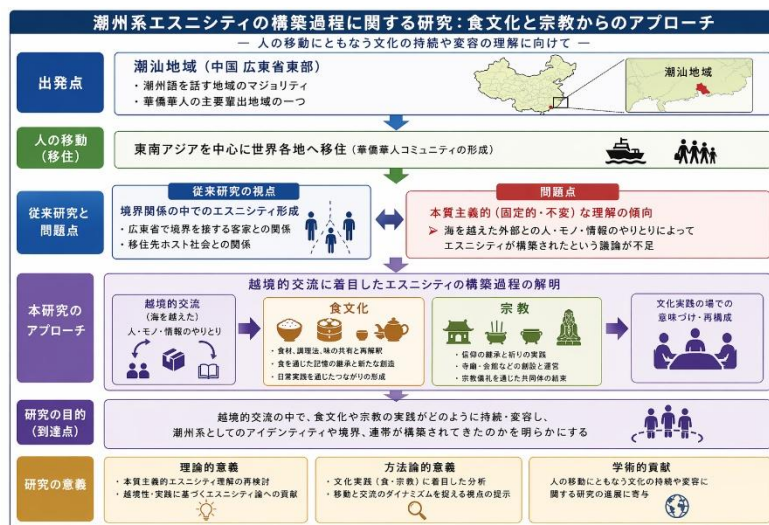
潮州系エスニシティの構築過程に関する研究：食文化と宗教からのアプローチ

— 人の移動にともなう文化の持続や変容の理解に向けて —

出発点

潮汕地域（中国 広東省東部）

・潮州語を話す地域のマジョリティ
・華僑華人の主要輩出地域の一つ

潮汕地域

人の移動（移住）

東南アジアを中心に世界各地へ移住（華僑華人コミュニティの形成）

従来研究と問題点

従来研究の視点

境界関係の中でのエスニシティ形成

・広東省で境界を接する客家との関係
・移住先ホスト社会との関係

問題点

本質主義的（固定的・不変）な理解の傾向

➢ 海を越えた外部との人・モノ・情報のやりとりによってエスニシティが構築されたという議論が不足

本研究のアプローチ

越境的交流に着目したエスニシティの構築過程の解明

越境的交流（海を越えた）
人・モノ・情報のやりとり

食文化

・食材、調理法、味の共有と再解釈
・食を通じた記憶の継承と新たな創造
・日常実践を通じたつながりの形成

宗教

・信仰の継承と祈りの実践
・寺廟・会館などの創設と運営
・宗教儀礼を通じた共同体の結束

文化実践の場での意味づけ・再構成

研究の目的（到達点）

越境的交流の中で、食文化や宗教の実践がどのように持続・変容し、潮州系としてのアイデンティティや境界、連帯が構築されてきたのかを明らかにする

研究の意義

理論的意義

・本質主義的エスニシティ理解の再検討
・越境性・実践に基づくエスニシティ論への貢献

方法論的意義

・文化実践（食・宗教）に着目した分析
・移動と交流のダイナミズムを捉える視点の提示

学術的貢献

人の移動にともなう文化の持続や変容に関する研究の進展に寄与